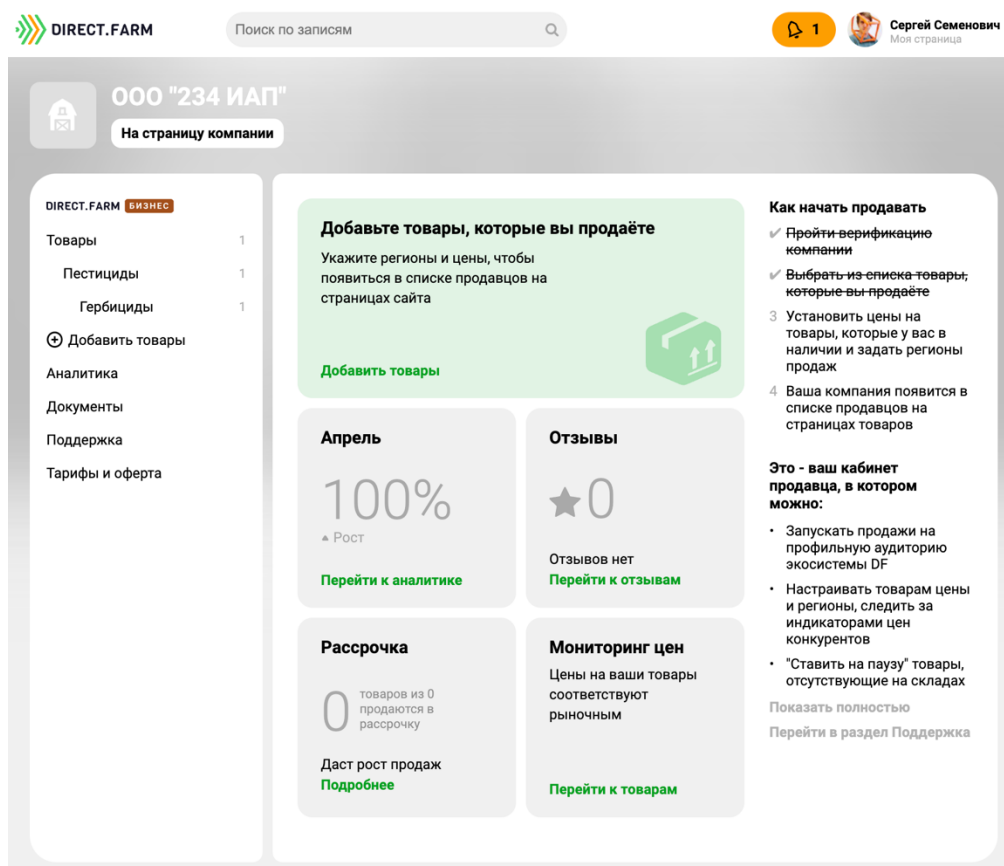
DIRECT.FARM

Поиск по записям

1

Сергей Семенович
Моя страница

ООО "234 ИАП"

На страницу компании

DIRECT.FARM БИЗНЕС

Товары 1

Пестициды 1

Гербициды 1

Добавить товары

Аналитика

Документы

Поддержка

Тарифы и оферта

Добавьте товары, которые вы продаёте

Укажите регионы и цены, чтобы появиться в списке продавцов на страницах сайта

Добавить товары

Апрель

100%

Рост

Перейти к аналитике

Отзывы

0

Отзывов нет

Перейти к отзывам

Рассрочка

0 товаров из 0 продаются в рассрочку

Даст рост продаж

Подробнее

Мониторинг цен

Цены на ваши товары соответствуют рыночным

Перейти к товарам

Как начать продавать

Пройти верификацию компании

Выбрать из списка товары, которые вы продаёте

3 Установить цены на товары, которые у вас в наличии и задать регионы продаж

4 Ваша компания появится в списке продавцов на страницах товаров

Это - ваш кабинет продавца, в котором можно:

• Запускать продажи на профильную аудиторию экосистемы DF

• Настраивать товарам цены и регионы, следить за индикаторами цен конкурентов

• "Ставить на паузу" товары, отсутствующие на складах

Показать полностью

Перейти в раздел Поддержка